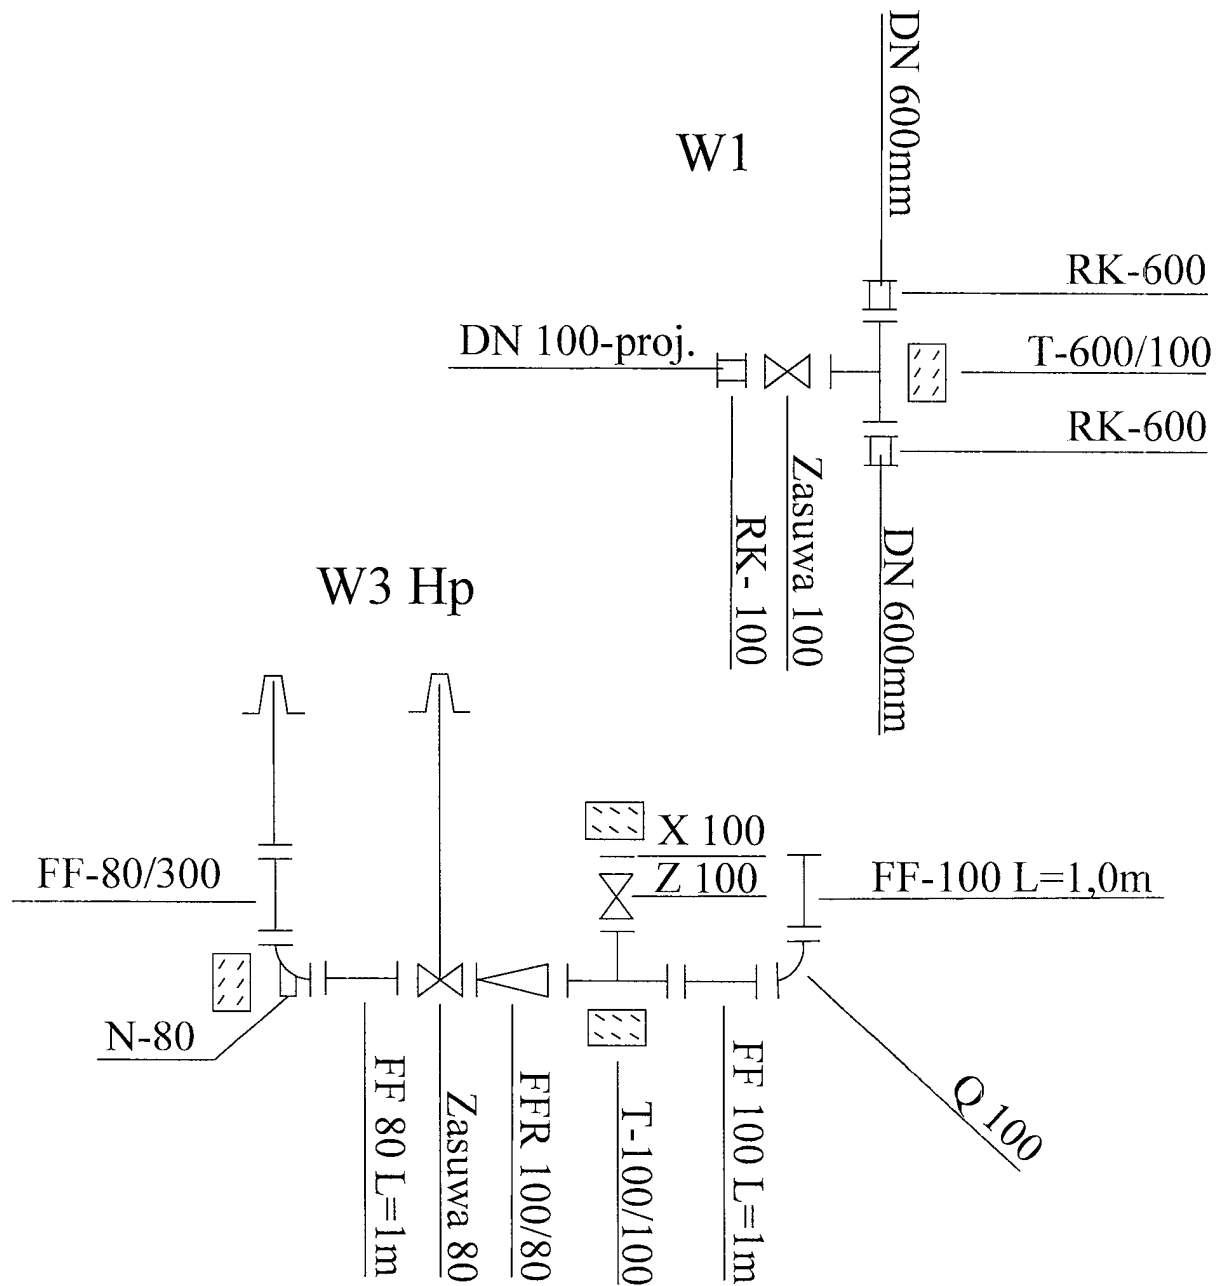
W1

DN 600mm

RK-600

DN 100-proj.

T-600/100

RK-600

Zasuwa 100

RK- 100

DN 600mm

W3 Hp

X 100

Z 100

FF-80/300

FF-100 L=1,0m

N-80

FF 80 L=1m

Zasuwa 80

FFR 100/80

T-100/100

FF 100 L=1m

Q 100